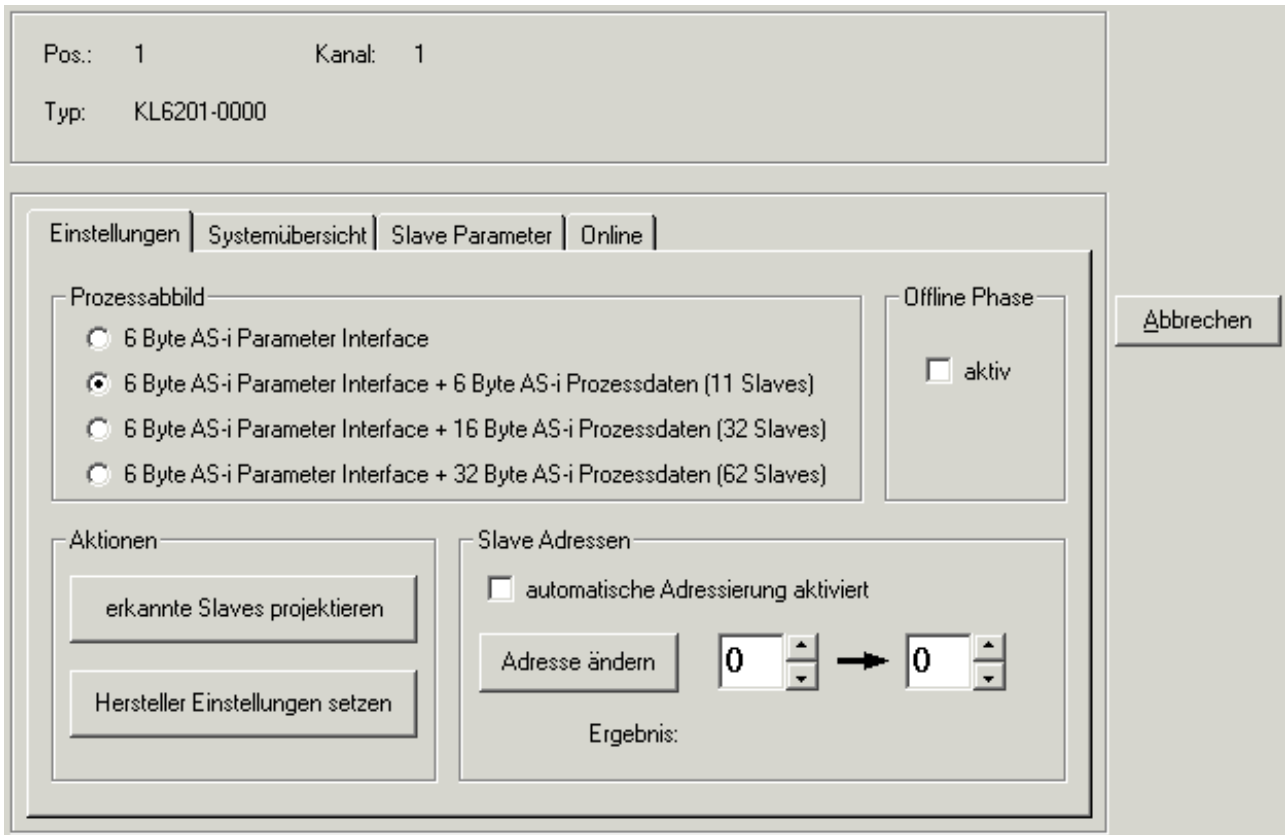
Pos.: 1 Kanal: 1

Typ: KL6201-0000

Einstellungen | Systemübersicht | Slave Parameter | Online

Prozessabbild

6 Byte AS-i Parameter Interface

6 Byte AS-i Parameter Interface + 6 Byte AS-i Prozessdaten (11 Slaves)

6 Byte AS-i Parameter Interface + 16 Byte AS-i Prozessdaten (32 Slaves)

6 Byte AS-i Parameter Interface + 32 Byte AS-i Prozessdaten (62 Slaves)

Offline Phase

aktiv

Abbrechen

Aktionen

erkannte Slaves projektieren

Hersteller Einstellungen setzen

Slave Adressen

automatische Adressierung aktiviert

Adresse ändern

0

0

Ergebnis: